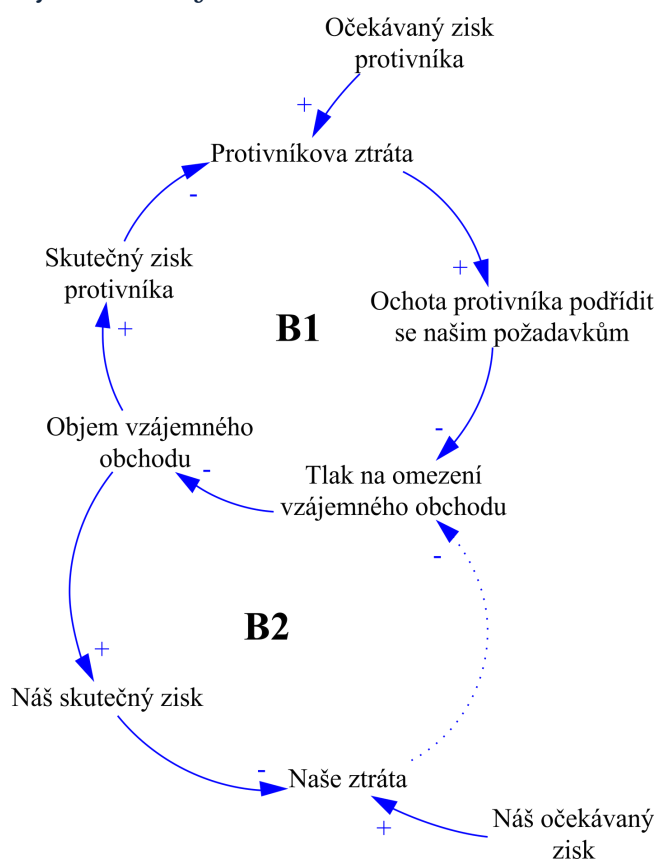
Očekávaný zisk protivníka

+

Protivníkova ztráta

-

+

Skutečný zisk protivníka

Ochota protivníka podřídit se našim požadavkům

+

B1

-

Objem vzájemného obchodu

-

Tlak na omezení vzájemného obchodu

-

B2

+

Náš skutečný zisk

-

Naše ztráta

+

Náš očekávaný zisk